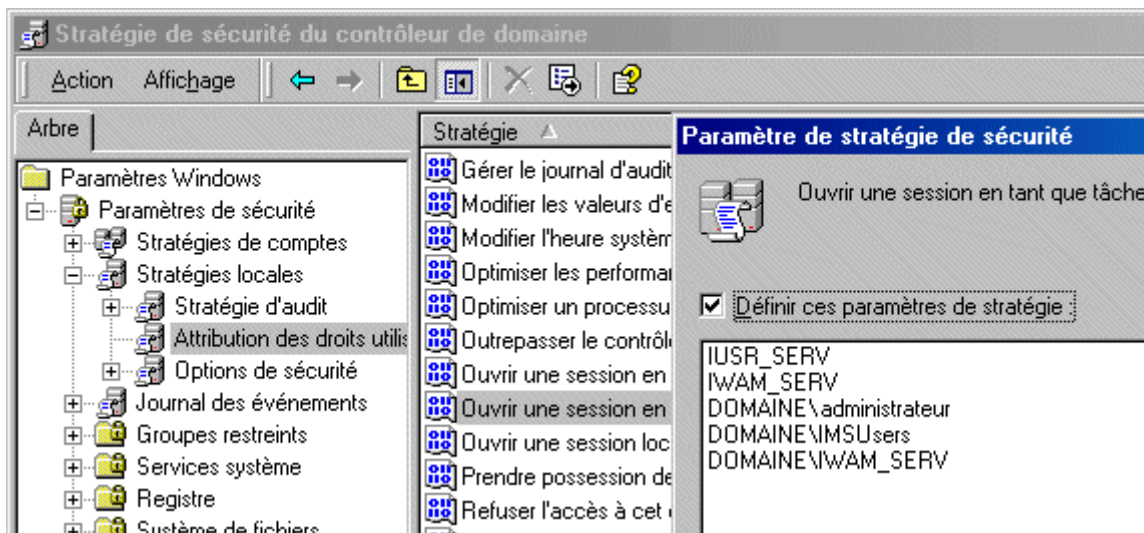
Stratégie de sécurité du contrôleur de domaine

Action Affichage

Arbre

Paramètres Windows
Paramètres de sécurité
Stratégies de comptes
Stratégies locales
Stratégie d'audit
Attribution des droits utilis
Options de sécurité
Journal des événements
Groupes restreints
Services système
Registre
Système de fichiers

Stratégie

Gérer le journal d'audit
Modifier les valeurs d'e
Modifier l'heure systèm
Optimiser les performar
Optimiser un processu
Outrepasser le contrôle
Ouvrir une session en
Ouvrir une session en
Ouvrir une session loc
Prendre possession de
Refuser l'accès à cet

Paramètre de stratégie de sécurité

Ouvrir une session en tant que tâche

Définir ces paramètres de stratégie :

IUSR_SERV
IWAM_SERV
DOMAINE\administrateur
DOMAINE\IMSUsers
DOMAINE\IWAM_SERV